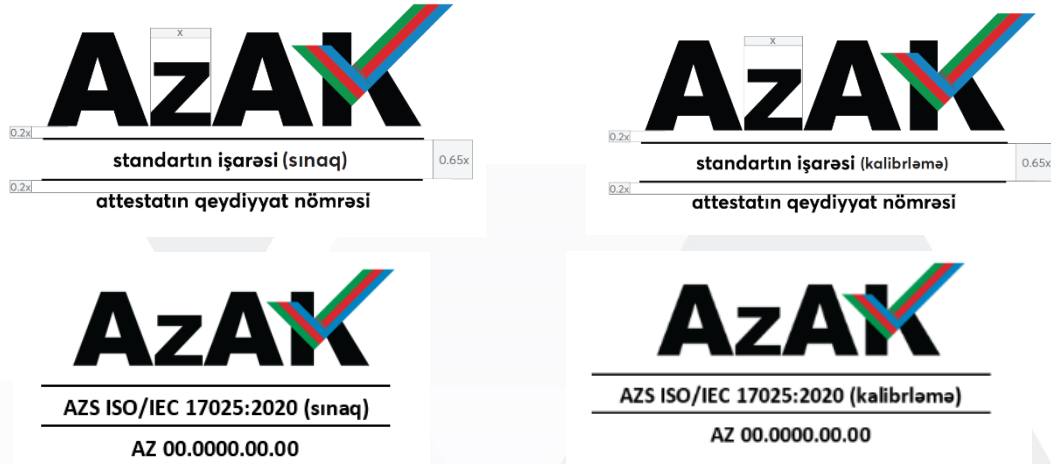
x
AzAK
0.2x
standartın işarəsi (sınaq)
0.65x
0.2x
attestatın qeydiyyat nömrəsi

x
AzAK
0.2x
standartın işarəsi (kalibrləmə)
0.65x
0.2x
attestatın qeydiyyat nömrəsi

AzAK
AZS ISO/IEC 17025:2020 (sınaq)
AZ 00.0000.00.00

AzAK
AZS ISO/IEC 17025:2020 (kalibrləmə)
AZ 00.0000.00.00